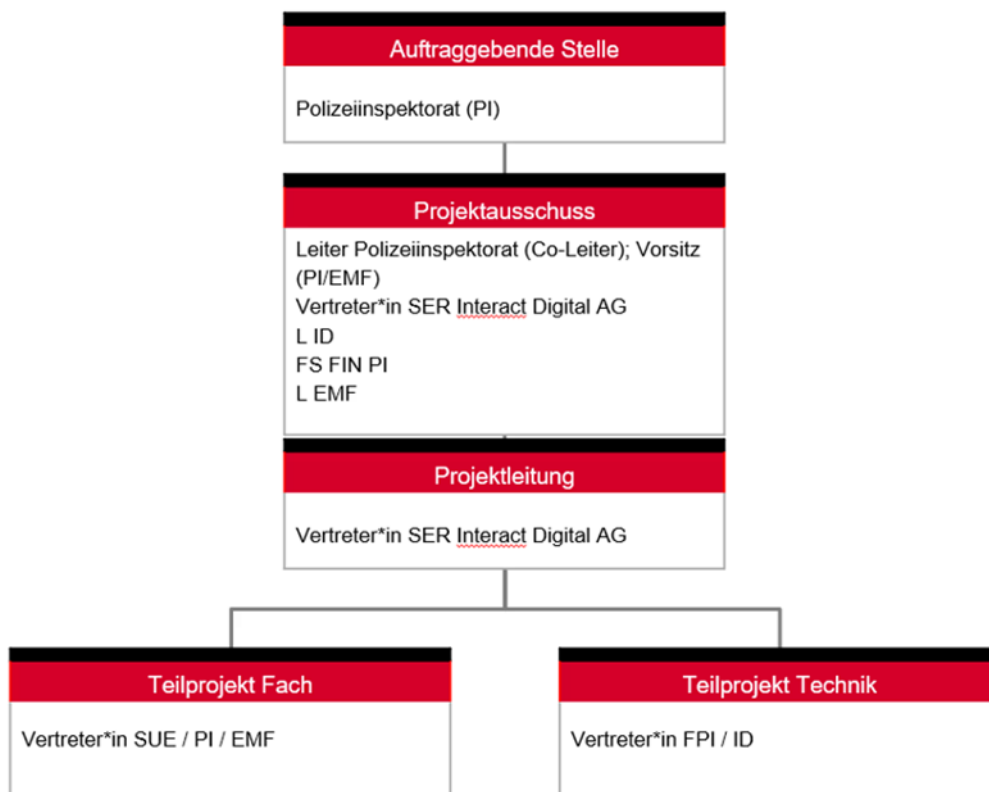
Auftraggebende Stelle

Polizeiinspektorat (PI)

Projektausschuss

Leiter Polizeiinspektorat (Co-Leiter); Vorsitz (PI/EMF)
Vertreter*in SER Interact Digital AG
L ID
FS FIN PI
L EMF

Projektleitung

Vertreter*in SER Interact Digital AG

Teilprojekt Fach

Vertreter*in SUE / PI / EMF

Teilprojekt Technik

Vertreter*in FPI / ID